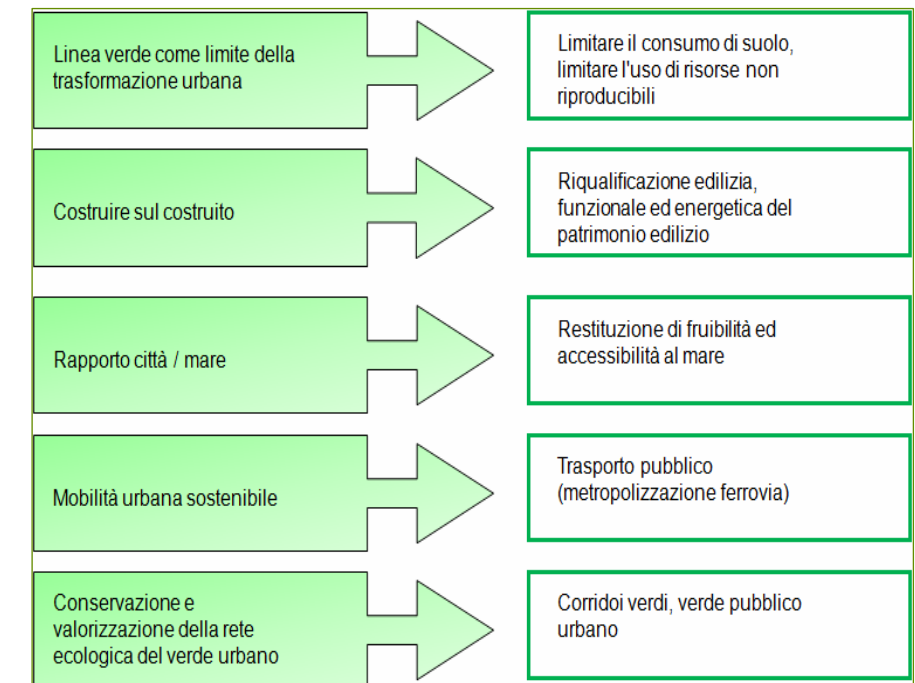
Linea verde come limite della trasformazione urbana

Limitare il consumo di suolo, limitare l'uso di risorse non riproducibili

Costruire sul costruito

Riqualificazione edilizia, funzionale ed energetica del patrimonio edilizio

Rapporto città / mare

Restituzione di fruibilità ed accessibilità al mare

Mobilità urbana sostenibile

Trasporto pubblico (metropolizzazione ferrovia)

Conservazione e valorizzazione della rete ecologica del verde urbano

Corridoi verdi, verde pubblico urbano